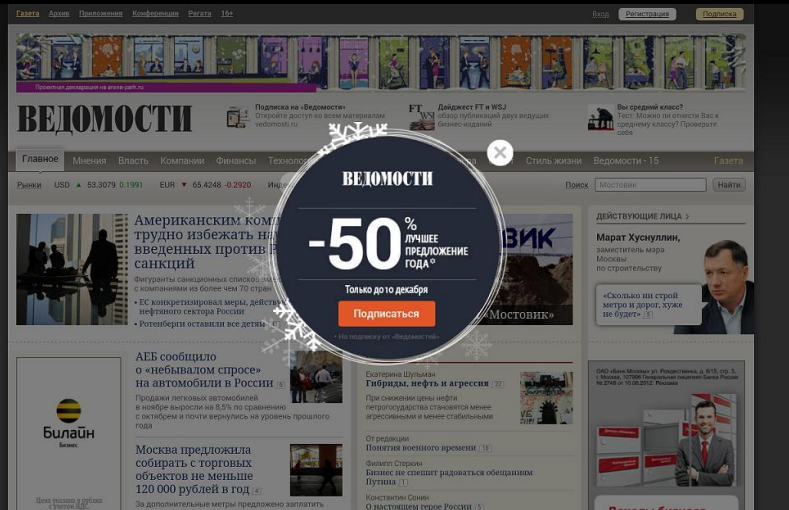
Газета Архив Приложения Конференции Регата 16+

Вход Регистрация Подписка

Проектная декларация на arena-park.ru

ВЕДОМОСТИ

Подписка на «Ведомости» Откройте доступ ко всем материалам vedomosti.ru

FT WSJ Дайджест FT и WSJ Обзор публикаций двух ведущих бизнес-изданий

Вы средний класс? Тест: Можно ли отнести Вас к среднему классу? Проверьте

Главное Мнения Власть Компании Финансы Технологии Стиль жизни Ведомости · 15 Газета

Рынки USD ▲ 53.3079 0.1991 EUR ▼ 65.4248 -0.2920 Инде

Поиск Мостовик Найти

Американским компаниям трудно избежать нарушения введенных против России санкций

Фигуранты санкционных списков связаны с компаниями из более чем 70 стран

• ЕС конкретизировал меры, действующие против нефтяного сектора России

• Ротенберги оставили все деньги

«Мостовик»

ДЕЙСТВУЮЩИЕ ЛИЦА

Марат Хуснуллин, заместитель мэра Москвы по строительству

«Сколько ни строй метро и дорог, хуже не будет» 5

AEБ сообщило о «небывалом спросе» на автомобили в России 5

Продажи легковых автомобилей в ноябре выросли на 8,5% по сравнению с октябрем и почти на треть по сравнению с уровнем прошлого года

Москва предложила собирать с торговых объектов не меньше 120 000 рублей в год 4

За дополнительные метры предложено заплатить

Екатерина Шульман Гибриды, нефть и агрессия 22

При снижении цены нефти петрогосударства становятся менее агрессивными и менее стабильными

От редакции Понятия военного времени 16

Филипп Стеркин Бизнес не спешит радоваться обещаниям Путина 1

Константин Сонин О нашем герое России

Билайн Бизнес

ВЕДОМОСТИ

-50% ЛУЧШЕЕ ПРЕДЛОЖЕНИЕ ГОДА*

Только до 10 декабря

Подписаться

* По подписке от «Ведомостей»